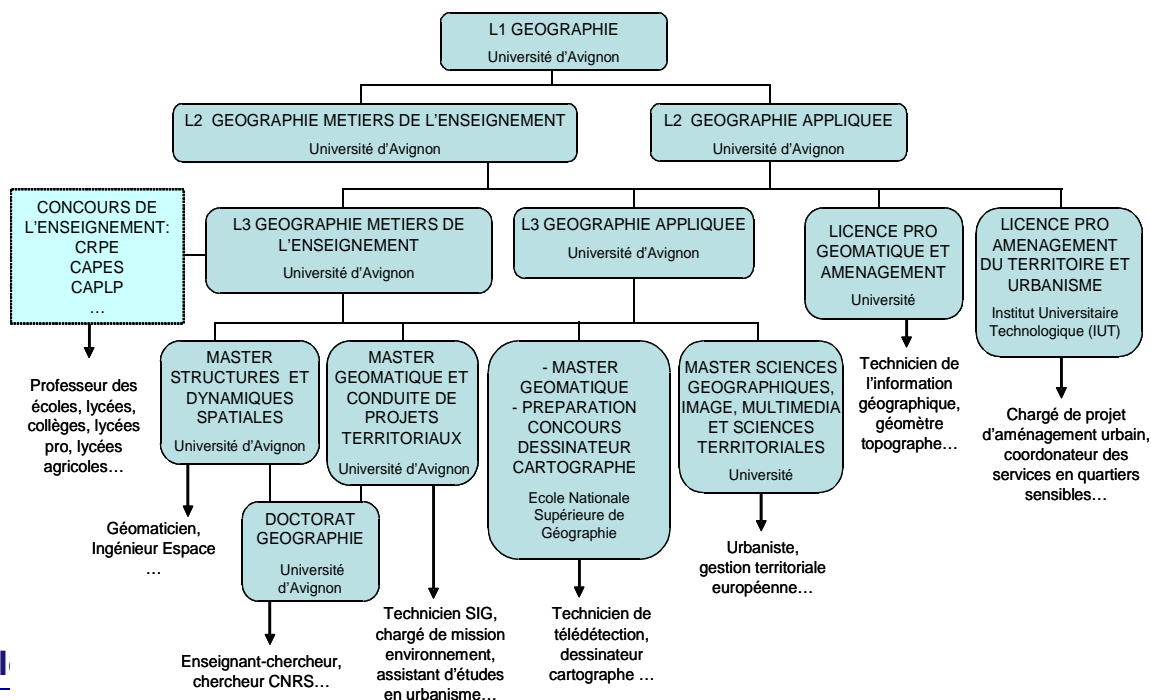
L1 GEOGRAPHIE
Université d'Avignon

L2 GEOGRAPHIE METIERS DE L'ENSEIGNEMENT
Université d'Avignon

L2 GEOGRAPHIE APPLIQUEE
Université d'Avignon

CONCOURS DE L'ENSEIGNEMENT:
CRPE
CAPES
CAPLP
…

Professeur des écoles, lycées, collèges, lycées pro, lycées agricoles…

L3 GEOGRAPHIE METIERS DE L'ENSEIGNEMENT
Université d'Avignon

L3 GEOGRAPHIE APPLIQUEE
Université d'Avignon

LICENCE PRO GEOMATIQUE ET AMENAGEMENT
Université

Technicien de l'information géographique, géomètre topographe…

LICENCE PRO AMENAGEMENT DU TERRITOIRE ET URBANISME
Institut Universitaire Technologique (IUT)

Chargé de projet d'aménagement urbain, coordonateur des services en quartiers sensibles…

MASTER STRUCTURES ET DYNAMIQUES SPATIALES
Université d'Avignon

Géomaticien, Ingénieur Espace
…

DOCTORAT GEOGRAPHIE
Université d'Avignon

Enseignant-chercheur, chercheur CNRS…

MASTER GEOMATIQUE ET CONDUITE DE PROJETS TERRITORIAUX
Université d'Avignon

Technicien SIG, chargé de mission environnement, assistant d'études en urbanisme…

- MASTER GEOMATIQUE
- PREPARATION CONCOURS DESSINATEUR CARTOGRAPHE
Ecole Nationale Supérieure de Géographie

Technicien de télédétection, dessinateur cartographe …

MASTER SCIENCES GEOGRAPHIQUES, IMAGE, MULTIMEDIA ET SCIENCES TERRITORIALES
Université

Urbaniste, gestion territoriale européenne…

I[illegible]